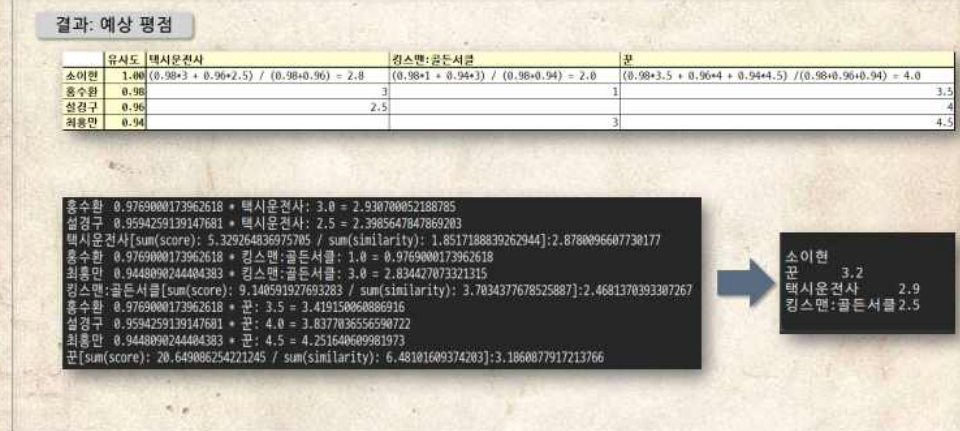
결과: 예상 평점

| | 유사도 | 택시운전사 | 킹스맨:골든서클 | 꾼 |
|---|---|---|---|---|
| 소이현 | 1.00 | (0.98*3 + 0.96*2.5) / (0.98+0.96) = 2.8 | (0.98*1 + 0.94*3) / (0.98+0.94) = 2.0 | (0.98*3.5 + 0.96*4 + 0.94*4.5) /(0.98+0.96+0.94) = 4.0 |
| 홍수환 | 0.98 | 3 | 1 | 3.5 |
| 설경구 | 0.96 | 2.5 | | 4 |
| 최홍만 | 0.94 | | 3 | 4.5 |

홍수환 0.9769000173962618 * 택시운전사: 3.0 = 2.930700052188785
설경구 0.9594259139147681 * 택시운전사: 2.5 = 2.3985647847869203
택시운전사[sum(score): 5.329264836975705 / sum(similarity): 1.8517188839262944]:2.8780096607730177
홍수환 0.9769000173962618 * 킹스맨:골든서클: 1.0 = 0.9769000173962618
최홍만 0.9448090244404383 * 킹스맨:골든서클: 3.0 = 2.834427073321315
킹스맨:골든서클[sum(score): 9.140591927693283 / sum(similarity): 3.7034377678525887]:2.4681370393307267
홍수환 0.9769000173962618 * 꾼: 3.5 = 3.419150060886916
설경구 0.9594259139147681 * 꾼: 4.0 = 3.8377036556590722
최홍만 0.9448090244404383 * 꾼: 4.5 = 4.251640609981973
꾼[sum(score): 20.649086254221245 / sum(similarity): 6.481016093742 03]:3.1860877917213766

소이현
꾼 3.2
택시운전사 2.9
킹스맨:골든서클2.5